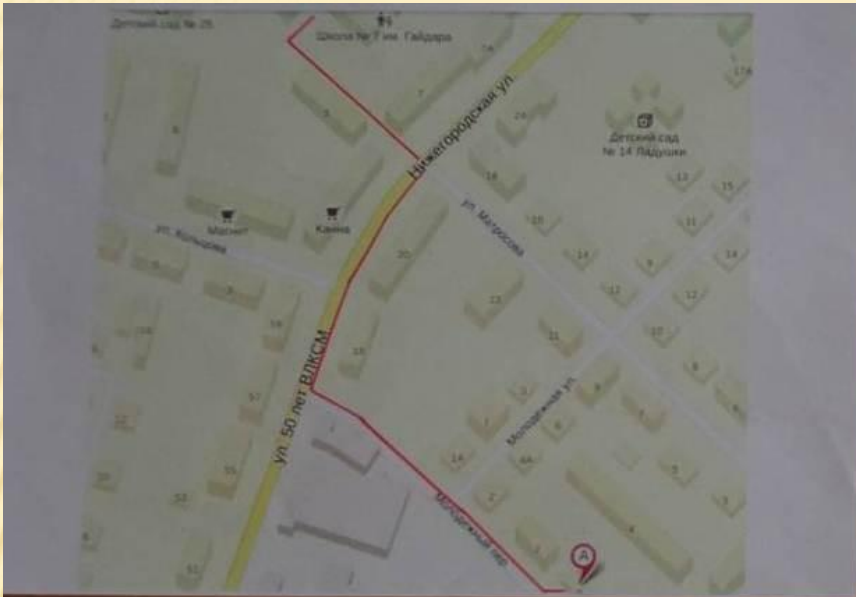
Детский сад № 25

Школа № 7 им. Гайдара

Нижегородская ул.

Детский сад № 14 Ладушки

Магнит

Камна

ул. Кольцова

ул. Матросова

ул. 50 лет ВЛКСМ

Молодежная ул.

Молодежный пер.

A

16
7
5
8
24
17А
13
15
18
11
20
14
9
14
10
12
12
5
3
20
59
13
12
10
11
18
8
1
9
7
57
14
4А
5
6
55
2
3
53
4
1
51